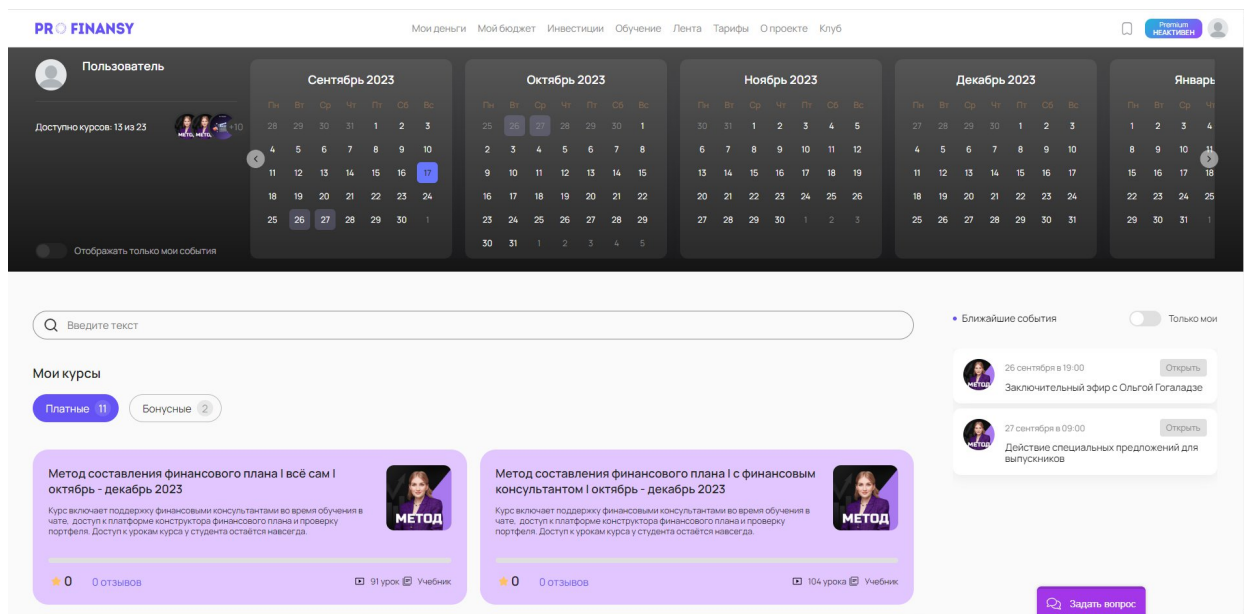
PRO FINANSY

Мои деньги Мой бюджет Инвестиции Обучение Лента Тарифы О проекте Клуб

Premium НЕАКТИВЕН

Пользователь

Доступно курсов: 13 из 23

+10

Отображать только мои события

Сентябрь 2023

| Пн | Вт | Ср | Чт | Пт | Сб | Вс |
|---|---|---|---|---|---|---|
| 28 | 29 | 30 | 31 | 1 | 2 | 3 |
| 4 | 5 | 6 | 7 | 8 | 9 | 10 |
| 11 | 12 | 13 | 14 | 15 | 16 | 17 |
| 18 | 19 | 20 | 21 | 22 | 23 | 24 |
| 25 | 26 | 27 | 28 | 29 | 30 | 1 |

Октябрь 2023

| Пн | Вт | Ср | Чт | Пт | Сб | Вс |
|---|---|---|---|---|---|---|
| 25 | 26 | 27 | 28 | 29 | 30 | 1 |
| 2 | 3 | 4 | 5 | 6 | 7 | 8 |
| 9 | 10 | 11 | 12 | 13 | 14 | 15 |
| 16 | 17 | 18 | 19 | 20 | 21 | 22 |
| 23 | 24 | 25 | 26 | 27 | 28 | 29 |
| 30 | 31 | 1 | 2 | 3 | 4 | 5 |

Ноябрь 2023

| Пн | Вт | Ср | Чт | Пт | Сб | Вс |
|---|---|---|---|---|---|---|
| 30 | 31 | 1 | 2 | 3 | 4 | 5 |
| 6 | 7 | 8 | 9 | 10 | 11 | 12 |
| 13 | 14 | 15 | 16 | 17 | 18 | 19 |
| 20 | 21 | 22 | 23 | 24 | 25 | 26 |
| 27 | 28 | 29 | 30 | 1 | 2 | 3 |

Декабрь 2023

| Пн | Вт | Ср | Чт | Пт | Сб | Вс |
|---|---|---|---|---|---|---|
| 27 | 28 | 29 | 30 | 1 | 2 | 3 |
| 4 | 5 | 6 | 7 | 8 | 9 | 10 |
| 11 | 12 | 13 | 14 | 15 | 16 | 17 |
| 18 | 19 | 20 | 21 | 22 | 23 | 24 |
| 25 | 26 | 27 | 28 | 29 | 30 | 31 |

Январь

| Пн | Вт | Ср | Чт |
|---|---|---|---|
| 1 | 2 | 3 | 4 |
| 8 | 9 | 10 | 11 |
| 15 | 16 | 17 | 18 |
| 22 | 23 | 24 | 25 |
| 29 | 30 | 31 | 1 |

Введите текст

Мои курсы

Платные 11  Бонусные 2

Метод составления финансового плана I всё сам I октябрь - декабрь 2023

Курс включает поддержку финансовыми консультантами во время обучения в чате, доступ к платформе конструктора финансового плана и проверку портфеля. Доступ к урокам курса у студента остаётся навсегда.

МЕТОД

0 0 отзывов

91 урок Учебник

Метод составления финансового плана I с финансовым консультантом I октябрь - декабрь 2023

Курс включает поддержку финансовыми консультантами во время обучения в чате, доступ к платформе конструктора финансового плана и проверку портфеля. Доступ к урокам курса у студента остаётся навсегда.

МЕТОД

0 0 отзывов

104 урока Учебник

Ближайшие события

Только мои

26 сентября в 19:00
Открыть
Заключительный эфир с Ольгой Гогаладзе

27 сентября в 09:00
Открыть
Действие специальных предложений для выпускников

Задать вопрос